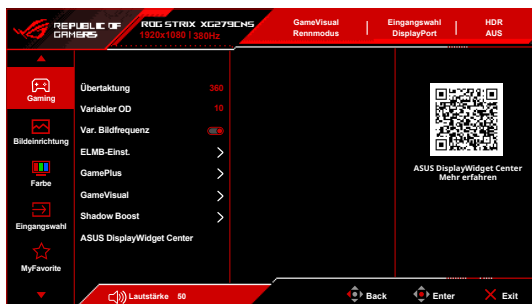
REPUBLIC OF GAMERS

ROG STRIX XG279CNS
1920x1080 | 380Hz

GameVisual
Rennmodus

Eingangswahl
DisplayPort

HDR
AUS

Gaming

Bildeinrichtung

Farbe

Eingangswahl

MyFavorite

Übertaktung 360
Variabler OD 10
Var. Bildfrequenz
ELMB-Einst.
GamePlus
GameVisual
Shadow Boost
ASUS DisplayWidget Center

ASUS DisplayWidget Center
Mehr erfahren

Lautstärke 50

Back

Enter

Exit